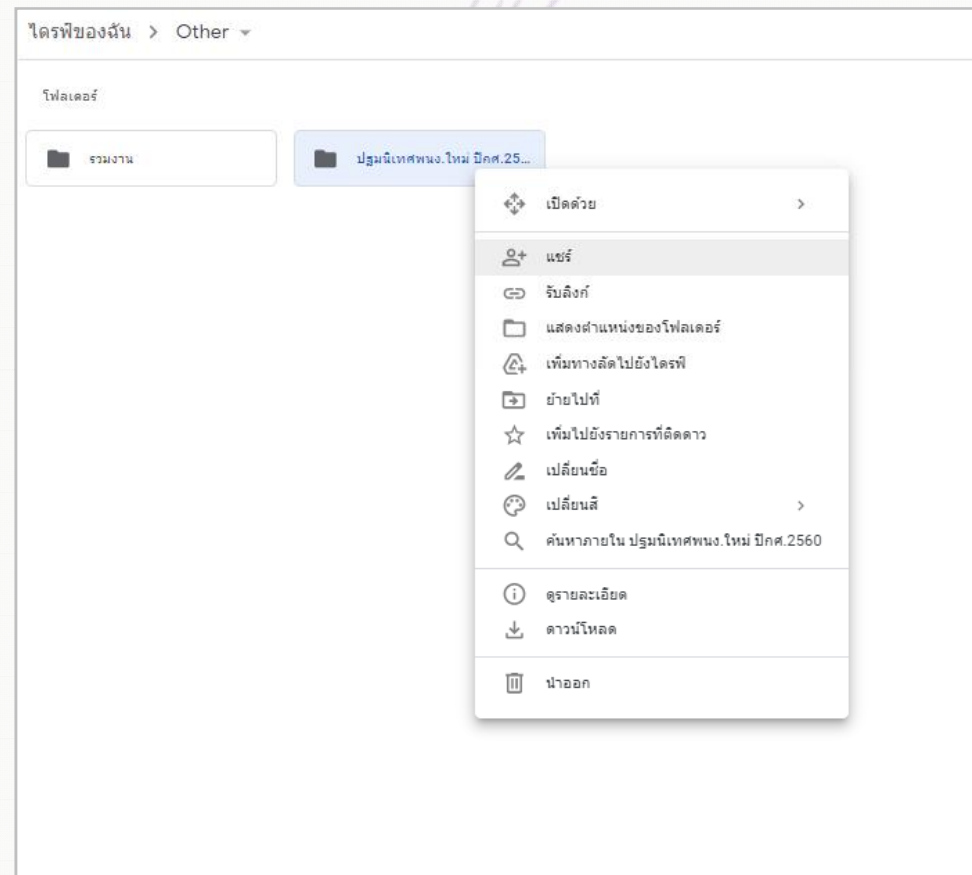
ไดรฟ์ของฉัน > Other

โฟลเดอร์

รวมงาน

ปฐมนิเทศพนง.ใหม่ ปีกศ.25...

เปิดด้วย >

แชร์

รับลิงก์

แสดงตำแหน่งของโฟลเดอร์

เพิ่มทางลัดไปยังไดรฟ์

ย้ายไปที่

เพิ่มไปยังรายการที่ติดดาว

เปลี่ยนชื่อ

เปลี่ยนสี >

ค้นหาภายใน ปฐมนิเทศพนง.ใหม่ ปีกศ.2560

ดูรายละเอียด

ดาวน์โหลด

นำออก